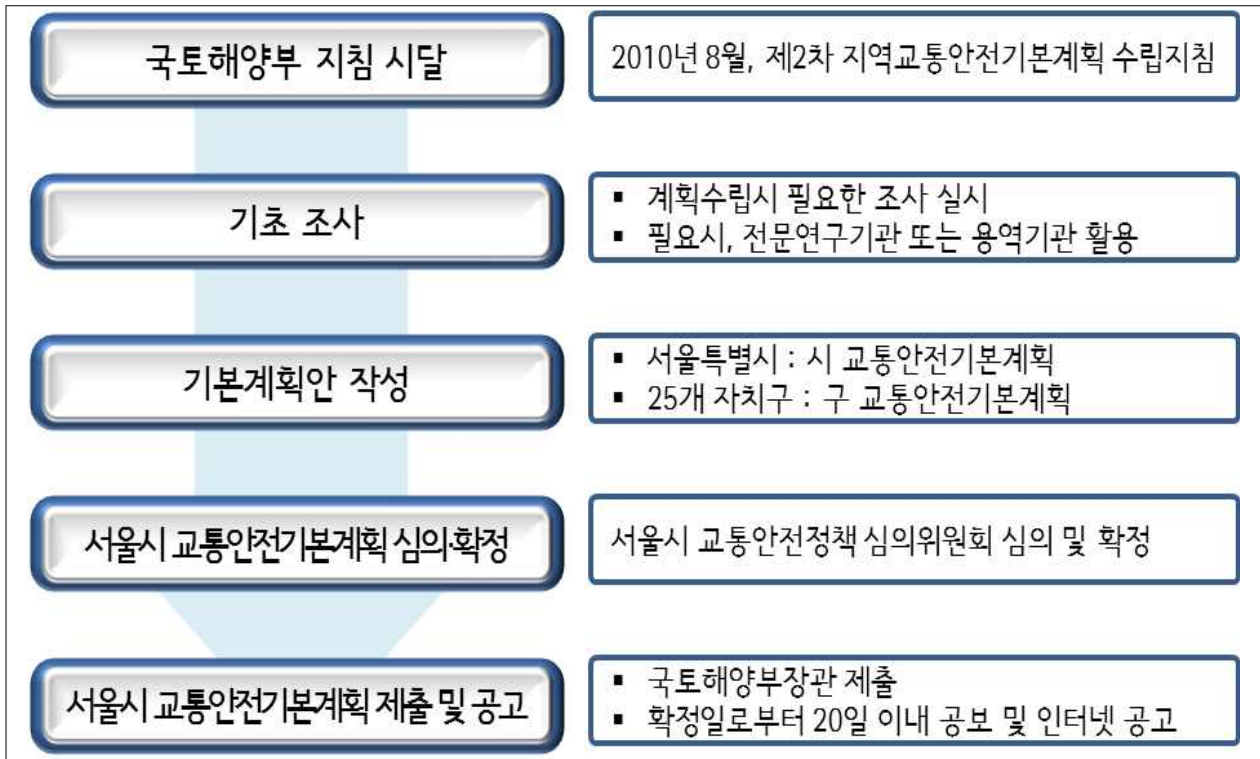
국토해양부 지침 시달

2010년 8월, 제2차 지역교통안전기본계획 수립지침

기초 조사

▪ 계획수립시 필요한 조사 실시
▪ 필요시, 전문연구기관 또는 용역기관 활용

기본계획안 작성

▪ 서울특별시 : 시 교통안전기본계획
▪ 25개 자치구 : 구 교통안전기본계획

서울시 교통안전기본계획 심의·확정

서울시 교통안전정책 심의위원회 심의 및 확정

서울시 교통안전기본계획 제출 및 공고

▪ 국토해양부장관 제출
▪ 확정일로부터 20일 이내 공보 및 인터넷 공고